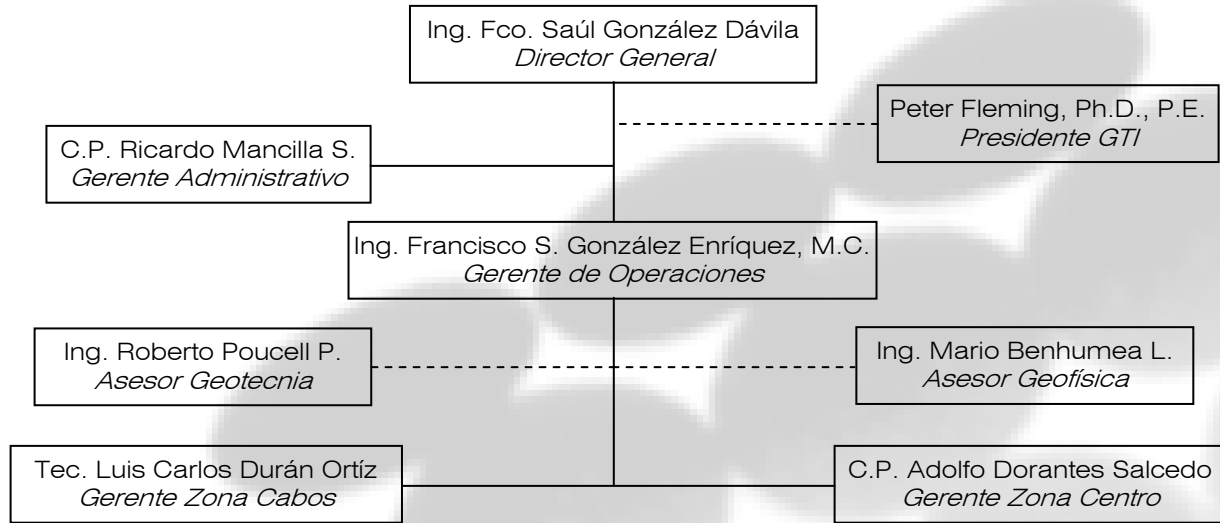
Ing. Fco. Saúl González Dávila
*Director General*

Peter Fleming, Ph.D., P.E.
*Presidente GTI*

C.P. Ricardo Mancilla S.
*Gerente Administrativo*

Ing. Francisco S. González Enríquez, M.C.
*Gerente de Operaciones*

Ing. Roberto Poucell P.
*Asesor Geotecnia*

Ing. Mario Benhumea L.
*Asesor Geofísica*

Tec. Luis Carlos Durán Ortíz
*Gerente Zona Cabos*

C.P. Adolfo Dorantes Salcedo
*Gerente Zona Centro*